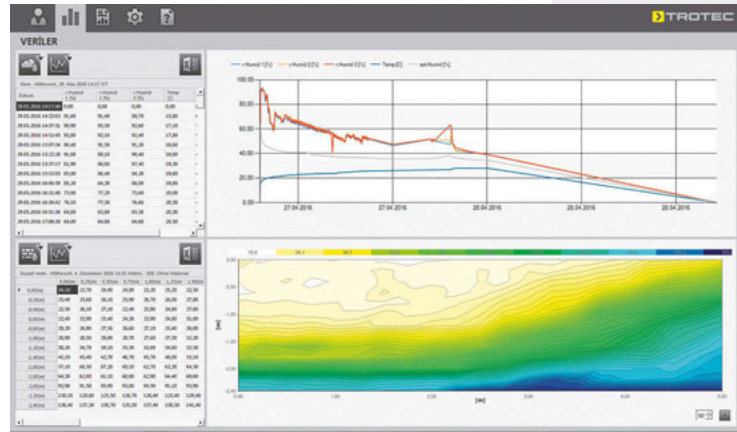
TROTEC

VERİLER

Nem - Mittwoch, 29. Mai 2016 14:17:57

| Datum | r.Humid 1 [%] | r.Humid 2 [%] | r.Humid 3 [%] | Temp [C] |
|---|---|---|---|---|
| 29.05.2016 14:17:48 | 0,00 | 0,00 | 0,00 | 0,00 |
| 29.05.2016 14:22:02 | 91,60 | 91,40 | 89,70 | 15,80 |
| 29.05.2016 14:37:01 | 90,90 | 93,50 | 92,60 | 17,10 |
| 29.05.2016 14:52:45 | 93,00 | 92,10 | 92,40 | 17,80 |
| 29.05.2016 15:07:04 | 90,40 | 91,50 | 91,20 | 18,60 |
| 29.05.2016 15:22:18 | 91,00 | 89,10 | 90,40 | 19,00 |
| 29.05.2016 15:37:17 | 81,90 | 88,00 | 87,40 | 19,30 |
| 29.05.2016 15:53:05 | 83,00 | 86,40 | 84,20 | 19,60 |
| 29.05.2016 16:06:59 | 81,20 | 84,20 | 80,00 | 19,60 |
| 29.05.2016 16:21:40 | 74,50 | 77,20 | 75,00 | 20,00 |
| 29.05.2016 16:36:42 | 74,10 | 77,30 | 76,60 | 20,30 |
| 29.05.2016 16:51:50 | 64,00 | 65,80 | 65,20 | 20,40 |
| 29.05.2016 17:06:30 | 64,00 | 64,00 | 64,00 | 20,40 |

r.Humid 1 [%] r.Humid 2 [%] r.Humid 3 [%] Temp [C] ext.Humid [%]

100.00
80.00
60.00
40.00
20.00
0.00
27.04.2016 27.04.2016 28.04.2016 28.04.2016 28.04.2016

İnşaat nemi - Mittwoch, 6. Dezember 2016 14:31 Matrix - 306 Ohne Material

| | 0,00[m] | 0,25[m] | 0,50[m] | 0,75[m] | 1,00[m] | 1,25[m] | 1,50[m] |
|---|---|---|---|---|---|---|---|
| 0,00[m] | 34,00 | 22,70 | 24,90 | 24,00 | 23,20 | 23,20 | 22,30 |
| -0,20[m] | 25,40 | 23,00 | 26,10 | 25,90 | 26,70 | 26,00 | 27,80 |
| -0,40[m] | 22,50 | 26,10 | 27,10 | 22,40 | 22,90 | 24,80 | 27,60 |
| -0,60[m] | 22,40 | 22,90 | 25,40 | 24,20 | 25,50 | 26,20 | 27,60 |
| -0,80[m] | 25,30 | 26,90 | 27,50 | 26,60 | 27,10 | 25,40 | 26,00 |
| -1,00[m] | 26,00 | 28,50 | 29,80 | 28,70 | 27,60 | 27,50 | 32,20 |
| -1,20[m] | 30,30 | 34,70 | 34,10 | 33,30 | 32,60 | 34,60 | 37,20 |
| -1,40[m] | 43,10 | 45,40 | 42,70 | 46,70 | 45,70 | 48,00 | 53,10 |
| -1,60[m] | 57,10 | 66,70 | 67,20 | 69,10 | 62,70 | 61,20 | 64,30 |
| -1,80[m] | 84,30 | 82,00 | 82,10 | 82,00 | 82,90 | 84,40 | 89,60 |
| -2,00[m] | 93,90 | 91,50 | 93,90 | 93,80 | 94,50 | 91,10 | 93,90 |
| -2,20[m] | 130,10 | 120,00 | 125,50 | 126,70 | 126,40 | 123,40 | 125,20 |
| -2,40[m] | 136,40 | 137,30 | 138,70 | 135,00 | 137,40 | 138,50 | 141,40 |

13.5 34.1 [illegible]

0.00
-1.00
-2.00
-2.40
[m]
0.00 1.00 2.00 3.00 4.00 5.00
[m]